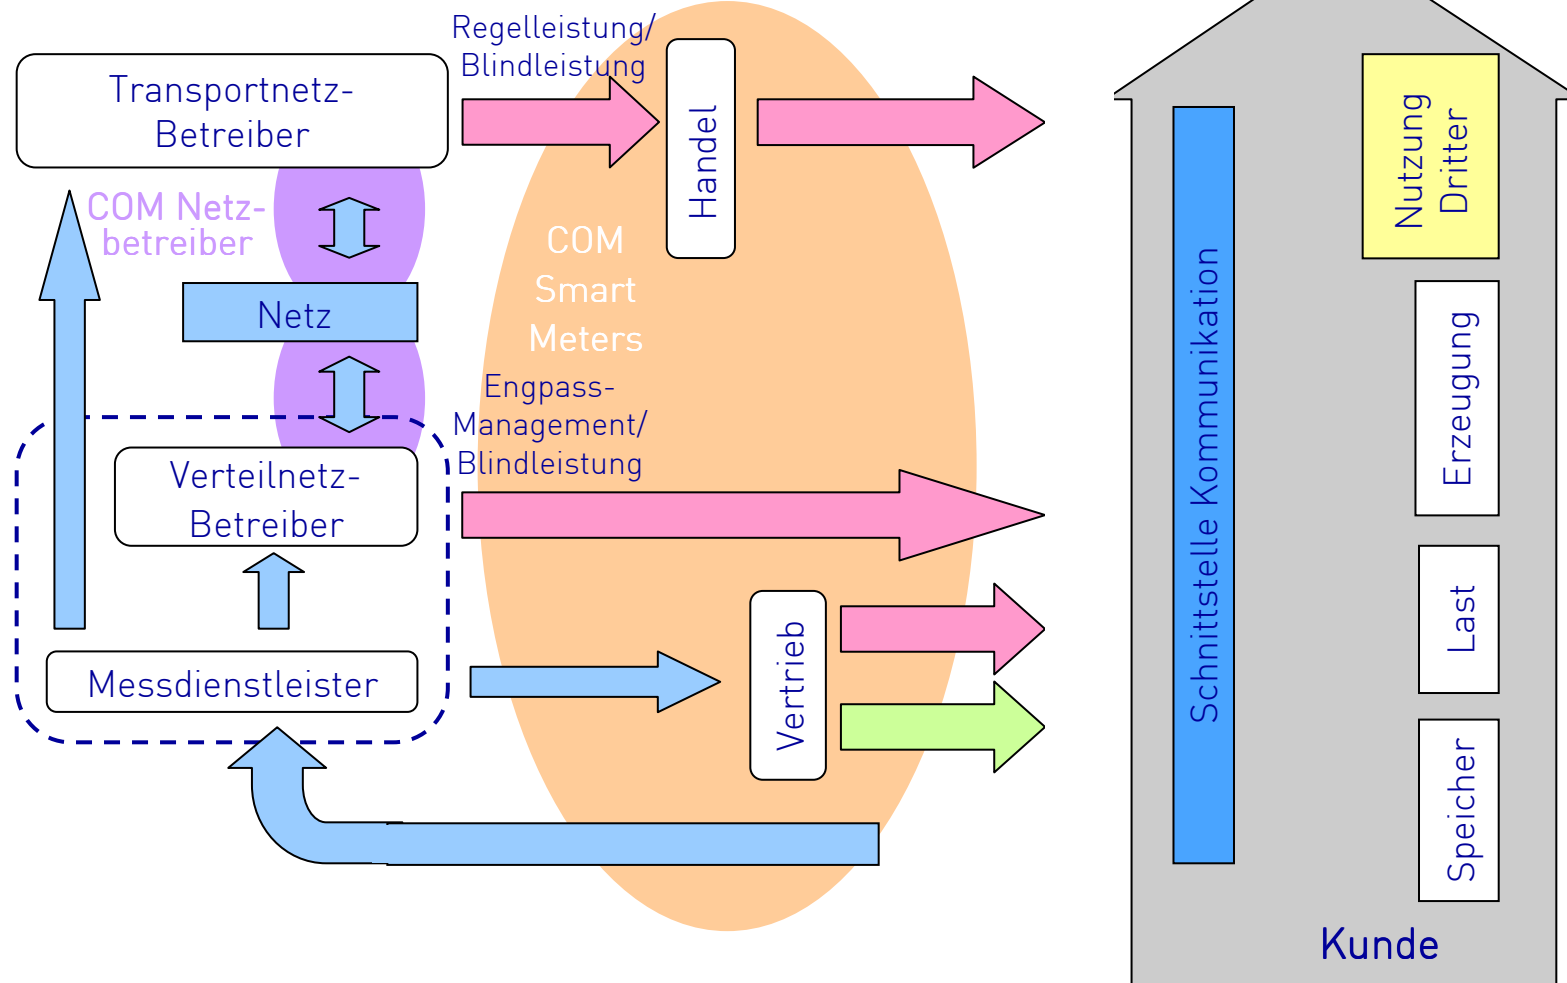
Transportnetz-Betreiber

Regelleistung/ Blindleistung

Handel

COM Netz-betreiber

Netz

COM Smart Meters

Engpass-Management/ Blindleistung

Verteilnetz-Betreiber

Messdienstleister

Vertrieb

Schnittstelle Kommunikation

Nutzung Dritter

Erzeugung

Last

Speicher

Kunde